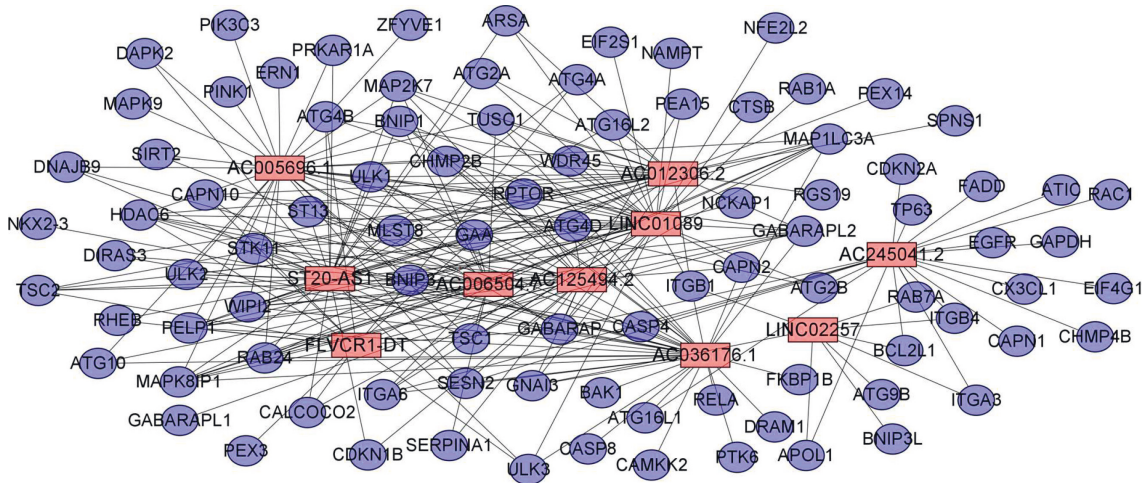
PIK3C3
ZFYVE1
ARSA
EIF2S1
NAMPT
NFE2L2
DAPK2
PRKAR1A
ERN1
ATG2A
ATG4A
RAB1A
PEX14
MAPK9
PINK1
MAP2K7
PEA15
CTSB
SPNS1
ATG4B
BNIP1
TUSC1
ATG16L2
MAP1LC3A
SIRT2
CHMP2B
WDR45
DNAJB9
AC005696.1
ULK1
AC012306.2
CDKN2A
CAPN10
RPTOR
PGS19
FADD
ATIC
RAC1
HDAC6
ST13
NCKAP1
TP63
NKX2-3
MLST8
GAA
ATG4D
LINC01089
GABARAPL2
EGFR
GAPDH
DIRAS3
STK11
AC245041.2
ULK2
ST20-AS1
BNIP3
AC006504
AC125494.2
ITGB1
CAPN2
TSC2
CX3CL1
EIF4G1
WIPI2
ATG2B
RAB7A
RHEB
PELP1
TSC1
GABARAP
CASP4
ITGB4
CHMP4B
LINC02257
ATG10
RAB24
FLVCR1-DT
AC036176.1
BCL2L1
CAPN1
MAPK8IP1
SESN2
GNAI3
BAK1
FKBP1B
ITGA6
RELA
ATG9B
ITGA3
GABARAPL1
CALCOCO2
ATG16L1
DRAM1
BNIP3L
PEX3
CDKN1B
SERPINA1
CASP8
CAMKK2
PTK6
APOL1
ULK3